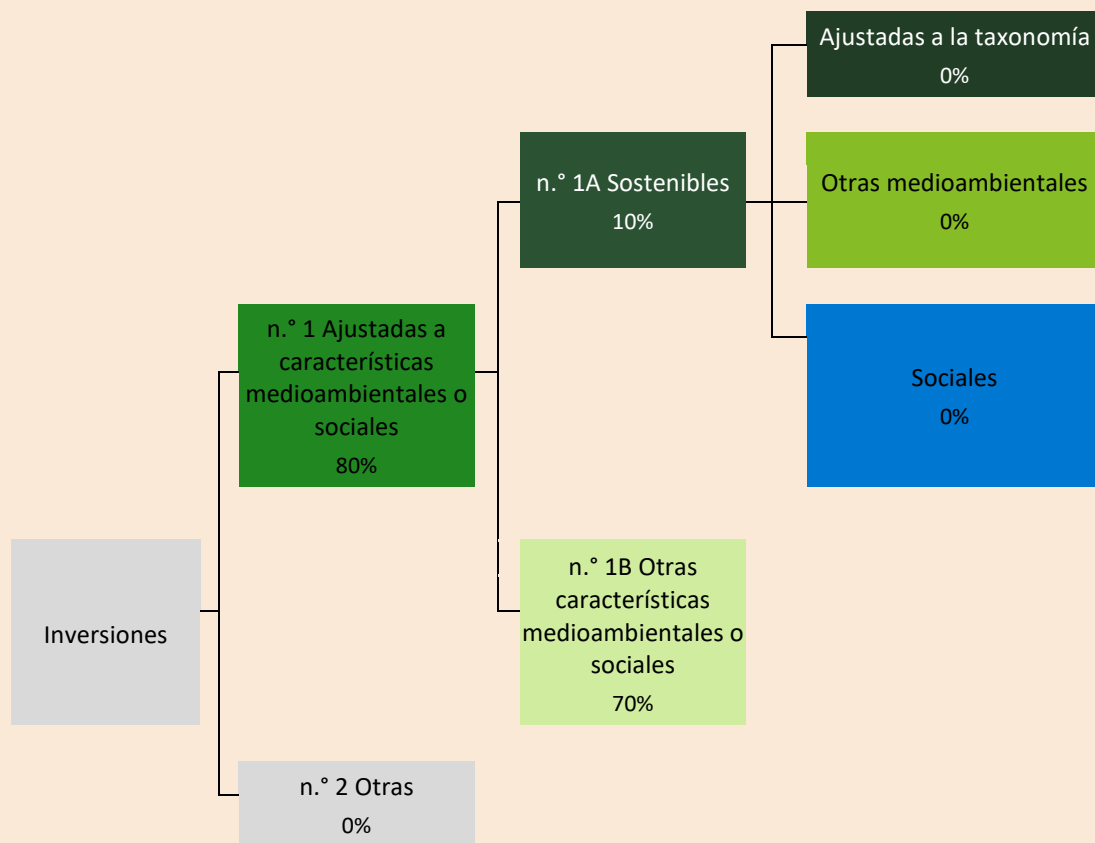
Ajustadas a la taxonomía
0%

n.° 1A Sostenibles
10%

Otras medioambientales
0%

n.° 1 Ajustadas a características medioambientales o sociales
80%

Sociales
0%

n.° 1B Otras características medioambientales o sociales
70%

Inversiones

n.° 2 Otras
0%